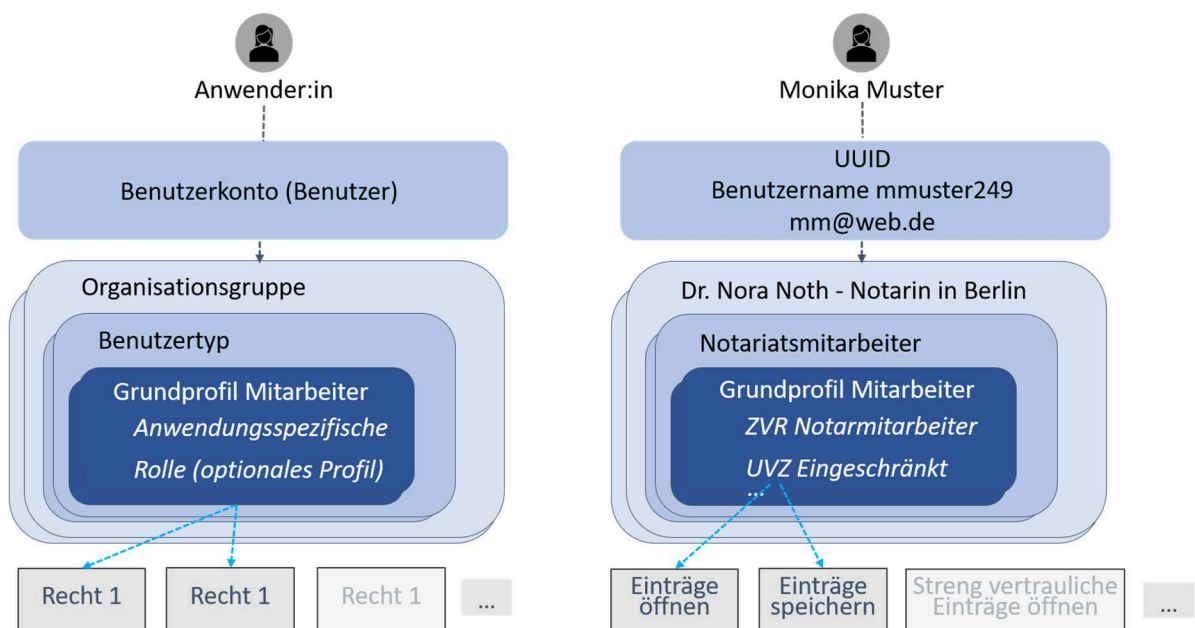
Anwender:in

Benutzerkonto (Benutzer)

Organisationsgruppe

Benutzertyp

Grundprofil Mitarbeiter

*Anwendungsspezifische Rolle (optionales Profil)*

Recht 1

Recht 1

Recht 1

...

Monika Muster

UUID
Benutzername mmuster249
mm@web.de

Dr. Nora Noth - Notarin in Berlin

Notariatsmitarbeiter

Grundprofil Mitarbeiter

*ZVR Notarmitarbeiter*

*UVZ Eingeschränkt*

...

Einträge öffnen

Einträge speichern

Streng vertrauliche Einträge öffnen

...